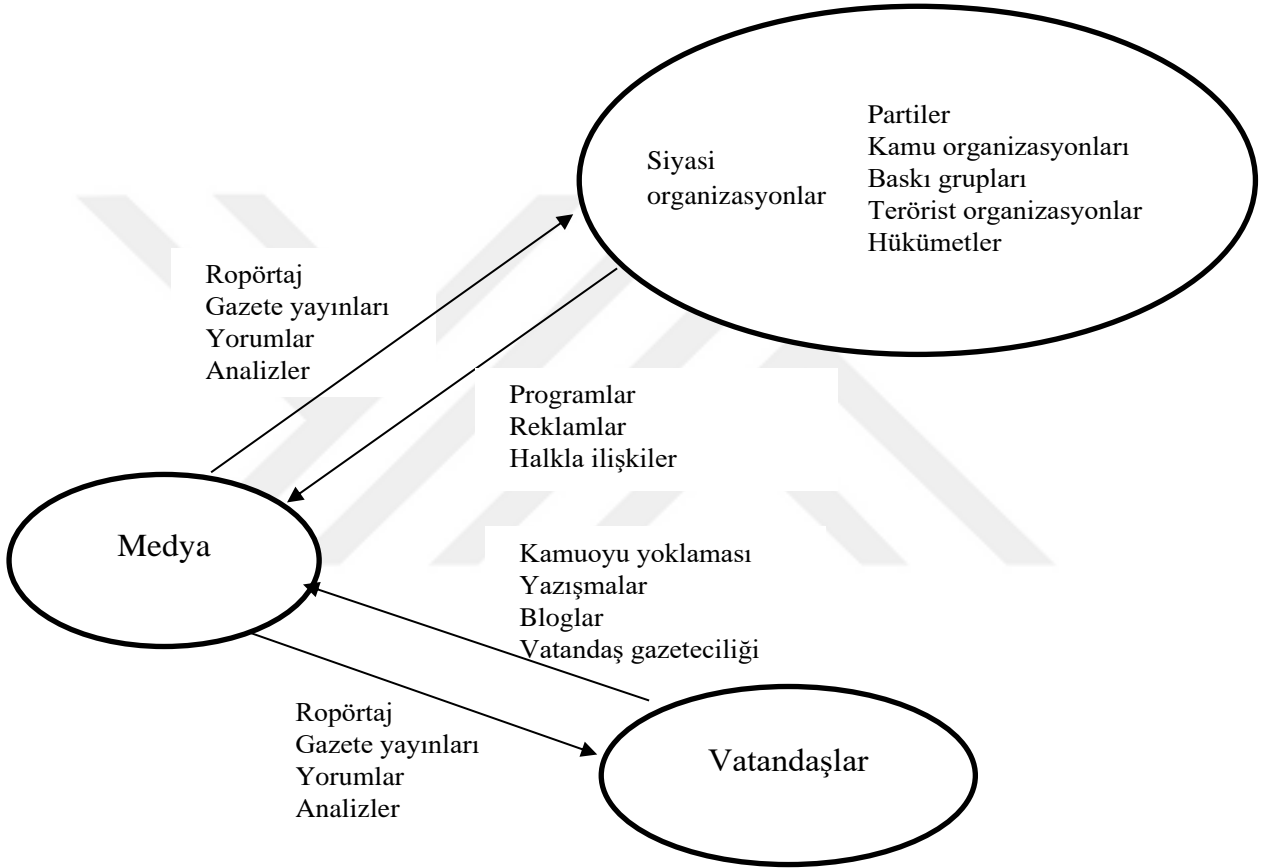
Siyasi organizasyonlar

Partiler
Kamu organizasyonları
Baskı grupları
Terörist organizasyonlar
Hükümetler

Ropörtaj
Gazete yayınları
Yorumlar
Analizler

Programlar
Reklamlar
Halkla ilişkiler

Medya

Kamuoyu yoklaması
Yazışmalar
Bloglar
Vatandaş gazeteciliği

Ropörtaj
Gazete yayınları
Yorumlar
Analizler

Vatandaşlar